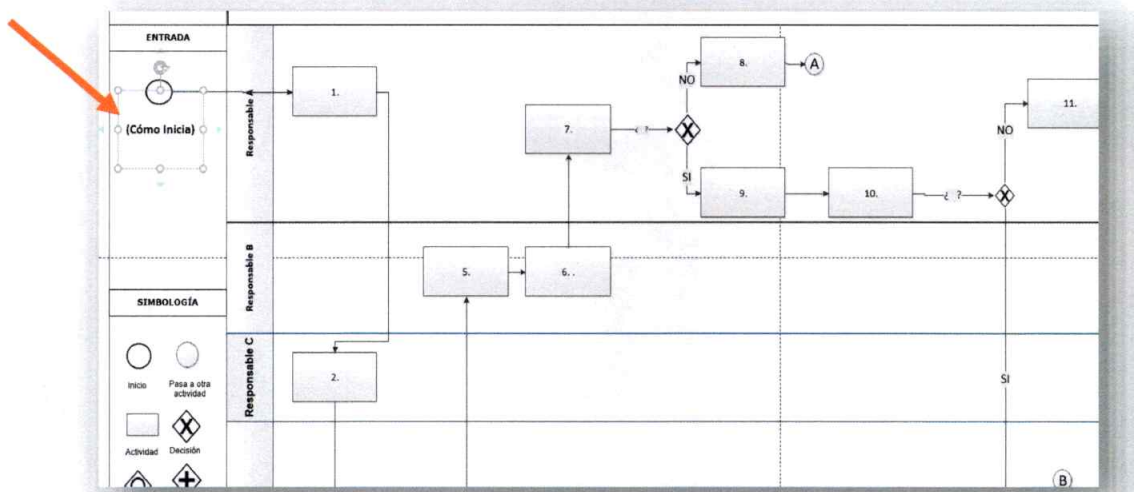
ENTRADA

(Cómo Inicia)

SIMBOLOGÍA

Inicio

Pasa a otra actividad

Actividad

Decisión

Responsable

Responsable B

Responsable C

1.

2.

5.

6. .

7.

¿ ?

NO

8.

A

SI

9.

10.

¿ ?

NO

11.

SI

B